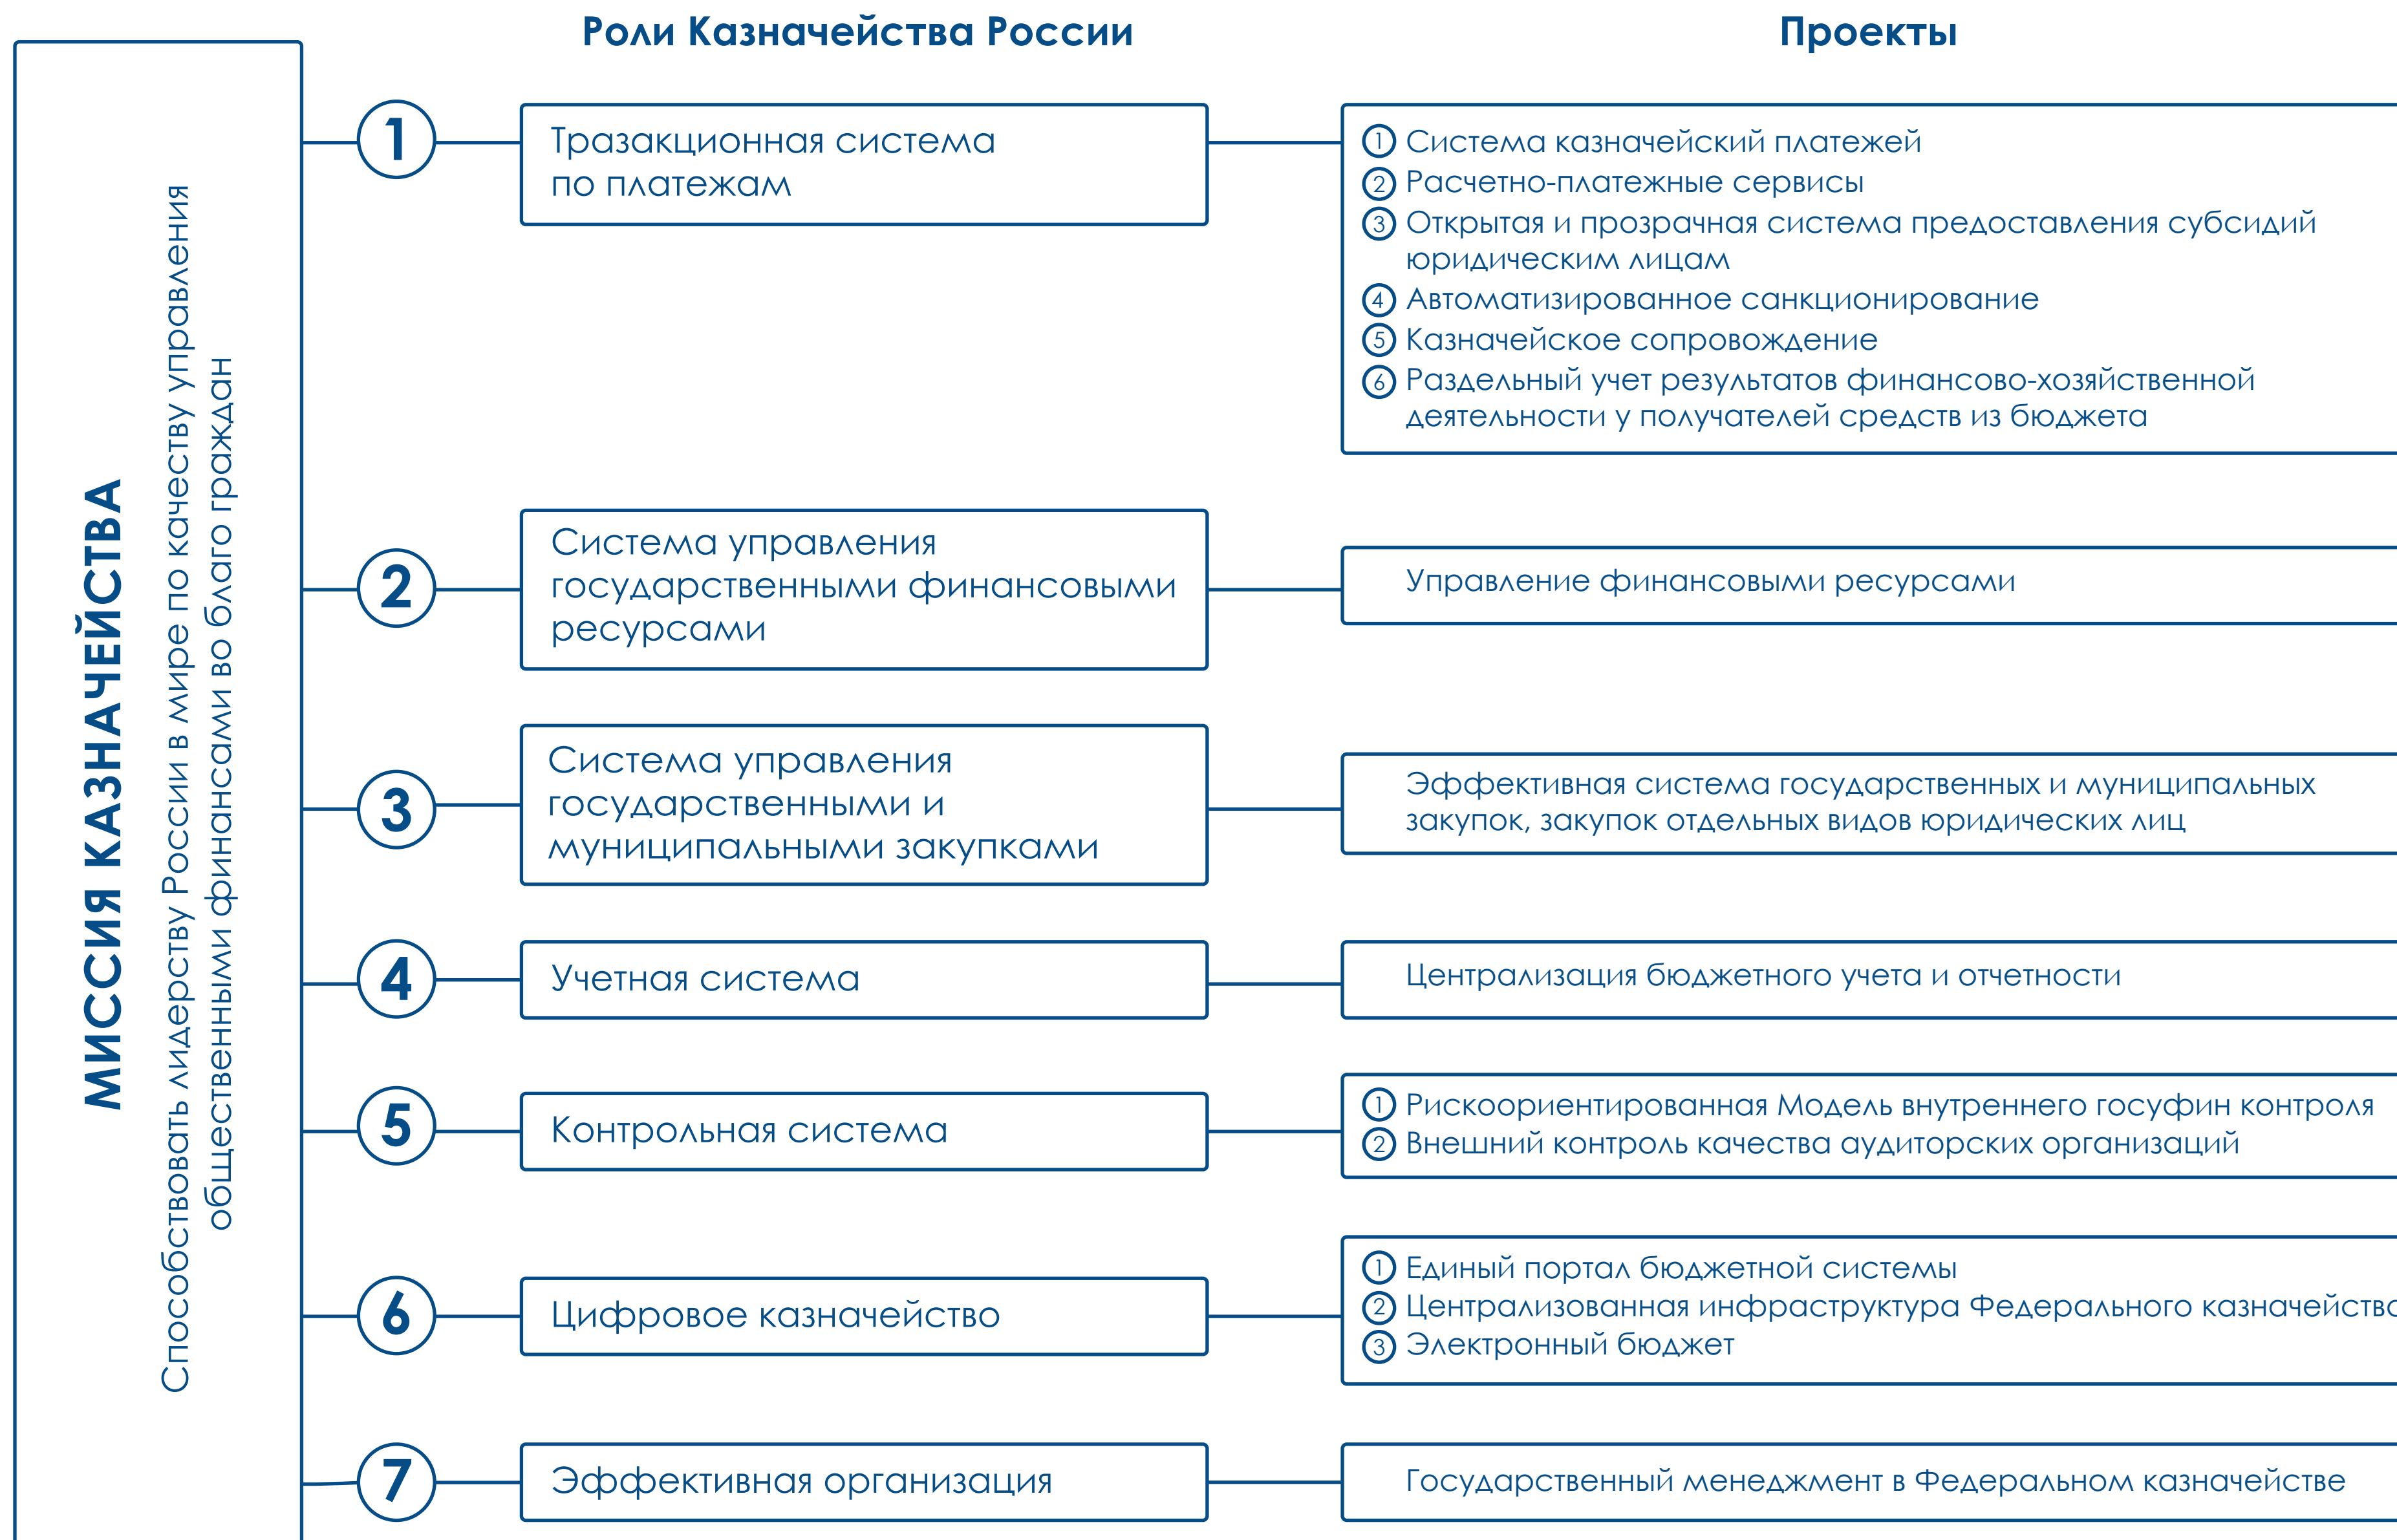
Роли Казначейства России

Проекты

МИССИЯ КАЗНАЧЕЙСТВА

Способствовать лидерству России в мире по качеству управления общественными финансами во благо граждан

1 Тразакционная система по платежам

① Система казначейский платежей
② Расчетно-платежные сервисы
③ Открытая и прозрачная система предоставления субсидий юридическим лицам
④ Автоматизированное санкционирование
⑤ Казначейское сопровождение
⑥ Раздельный учет результатов финансово-хозяйственной деятельности у получателей средств из бюджета

2 Система управления государственными финансовыми ресурсами

Управление финансовыми ресурсами

3 Система управления государственными и муниципальными закупками

Эффективная система государственных и муниципальных закупок, закупок отдельных видов юридических лиц

4 Учетная система

Централизация бюджетного учета и отчетности

5 Контрольная система

① Рискоориентированная Модель внутреннего госуфин контроля
② Внешний контроль качества аудиторских организаций

6 Цифровое казначейство

① Единый портал бюджетной системы
② Централизованная инфраструктура Федерального казначейств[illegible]
③ Электронный бюджет

7 Эффективная организация

Государственный менеджмент в Федеральном казначействе